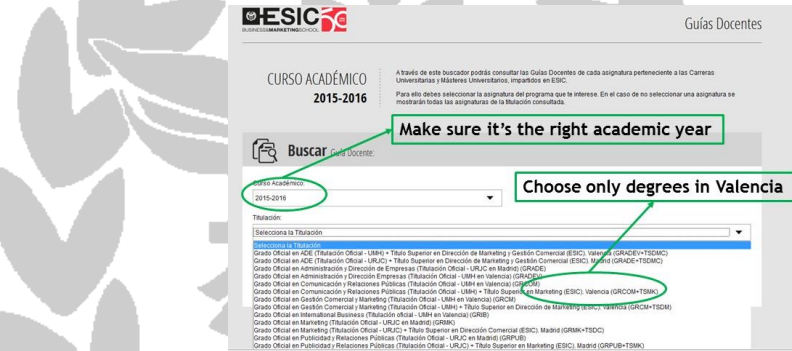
ESIC
BUSINESS MARKETING SCHOOL

Guías Docentes

CURSO ACADÉMICO
2015-2016

A través de este buscador podrás consultar las Guías Docentes de cada asignatura perteneciente a las Carreras Universitarias y Másteres Universitarios, impartidos en ESIC.

Para ello debes seleccionar la asignatura del programa que te interese. En el caso de no seleccionar una asignatura se mostrarán todas las asignaturas de la titulación consultada.

Make sure it's the right academic year

Buscar Guía Docente:

Curso Académico:
2015-2016

Choose only degrees in Valencia

Titulación:
Selecciona la Titulación

Selecciona la Titulación
Grado Oficial en ADE (Titulación Oficial - UMH) + Título Superior en Dirección de Marketing y Gestión Comercial (ESIC). Valencia (GRADEV+TSDMC)
Grado Oficial en ADE (Titulación Oficial - URJC) + Título Superior en Dirección de Marketing y Gestión Comercial (ESIC). Madrid (GRADE+TSDMC)
Grado Oficial en Administración y Dirección de Empresas (Titulación Oficial - URJC en Madrid) (GRADE)
Grado Oficial en Administración y Dirección Empresas (Titulación Oficial - UMH en Valencia) (GRADEV)
Grado Oficial en Comunicación y Relaciones Públicas (Titulación Oficial - UMH en Valencia) (GRCOM)
Grado Oficial en Comunicación y Relaciones Públicas (Titulación Oficial - UMH) + Título Superior en Marketing (ESIC). Valencia (GRCOM+TSMK)
Grado Oficial en Gestión Comercial y Marketing (Titulación Oficial - UMH en Valencia) (GRCM)
Grado Oficial en Gestión Comercial y Marketing (Titulación Oficial - UMH) + Título Superior en Dirección de Marketing (ESIC). Valencia (GRCM+TSDM)
Grado Oficial en International Business (Titulación oficial - UMH en Valencia) (GRIB)
Grado Oficial en Marketing (Titulación Oficial - URJC en Madrid) (GRMK)
Grado Oficial en Marketing (Titulación Oficial - URJC) + Título Superior en Dirección Comercial (ESIC). Madrid (GRMK+TSDC)
Grado Oficial en Publicidad y Relaciones Públicas (Titulación Oficial - URJC en Madrid) (GRPUB)
Grado Oficial en Publicidad y Relaciones Públicas (Titulación Oficial - URJC) + Título Superior en Marketing (ESIC). Madrid (GRPUB+TSMK)